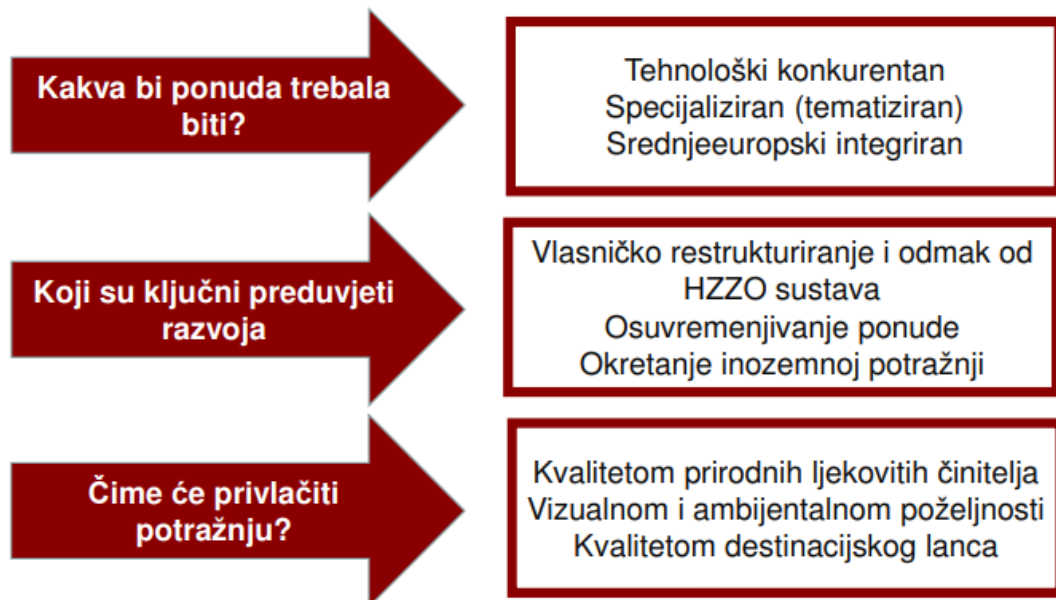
Kakva bi ponuda trebala biti?

Tehnološki konkurentan
Specijaliziran (tematiziran)
Srednjeeuropski integriran

Koji su ključni preduvjeti razvoja

Vlasničko restrukturiranje i odmak od HZZO sustava
Osuvremenjivanje ponude
Okretanje inozemnoj potražnji

Čime će privlačiti potražnju?

Kvalitetom prirodnih ljekovitih činitelja
Vizualnom i ambijentalnom poželjnosti
Kvalitetom destinacijskog lanca